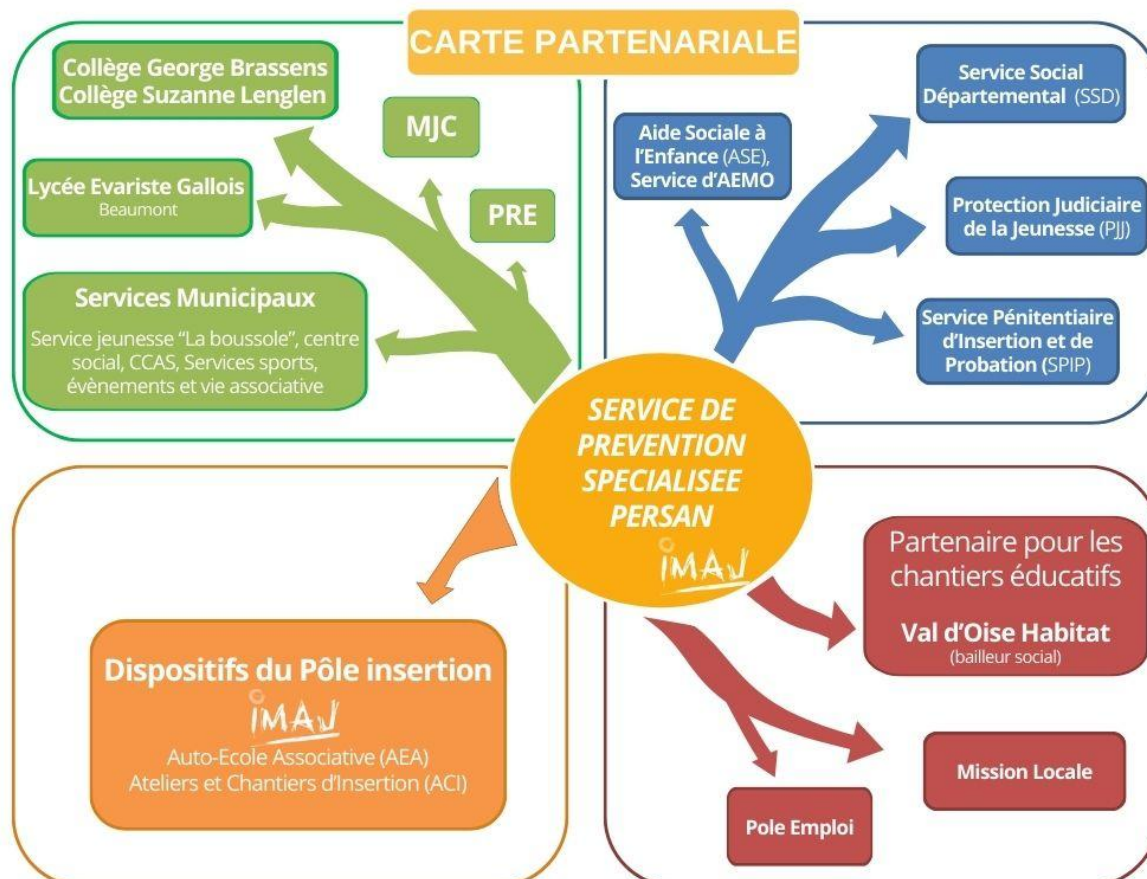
CARTE PARTENARIALE

Collège George Brassens
Collège Suzanne Lenglen

MJC

Lycée Evariste Gallois
Beaumont

PRE

Services Municipaux

Service jeunesse "La boussole", centre social, CCAS, Services sports, évènements et vie associative

Aide Sociale à l'Enfance (ASE), Service d'AEMO

Service Social Départemental (SSD)

Protection Judiciaire de la Jeunesse (PJJ)

Service Pénitentiaire d'Insertion et de Probation (SPIP)

SERVICE DE PREVENTION SPECIALISEE PERSAN
IMAJ

Partenaire pour les chantiers éducatifs

Val d'Oise Habitat
(bailleur social)

Dispositifs du Pôle insertion
IMAJ
Auto-Ecole Associative (AEA)
Ateliers et Chantiers d'Insertion (ACI)

Mission Locale

Pole Emploi